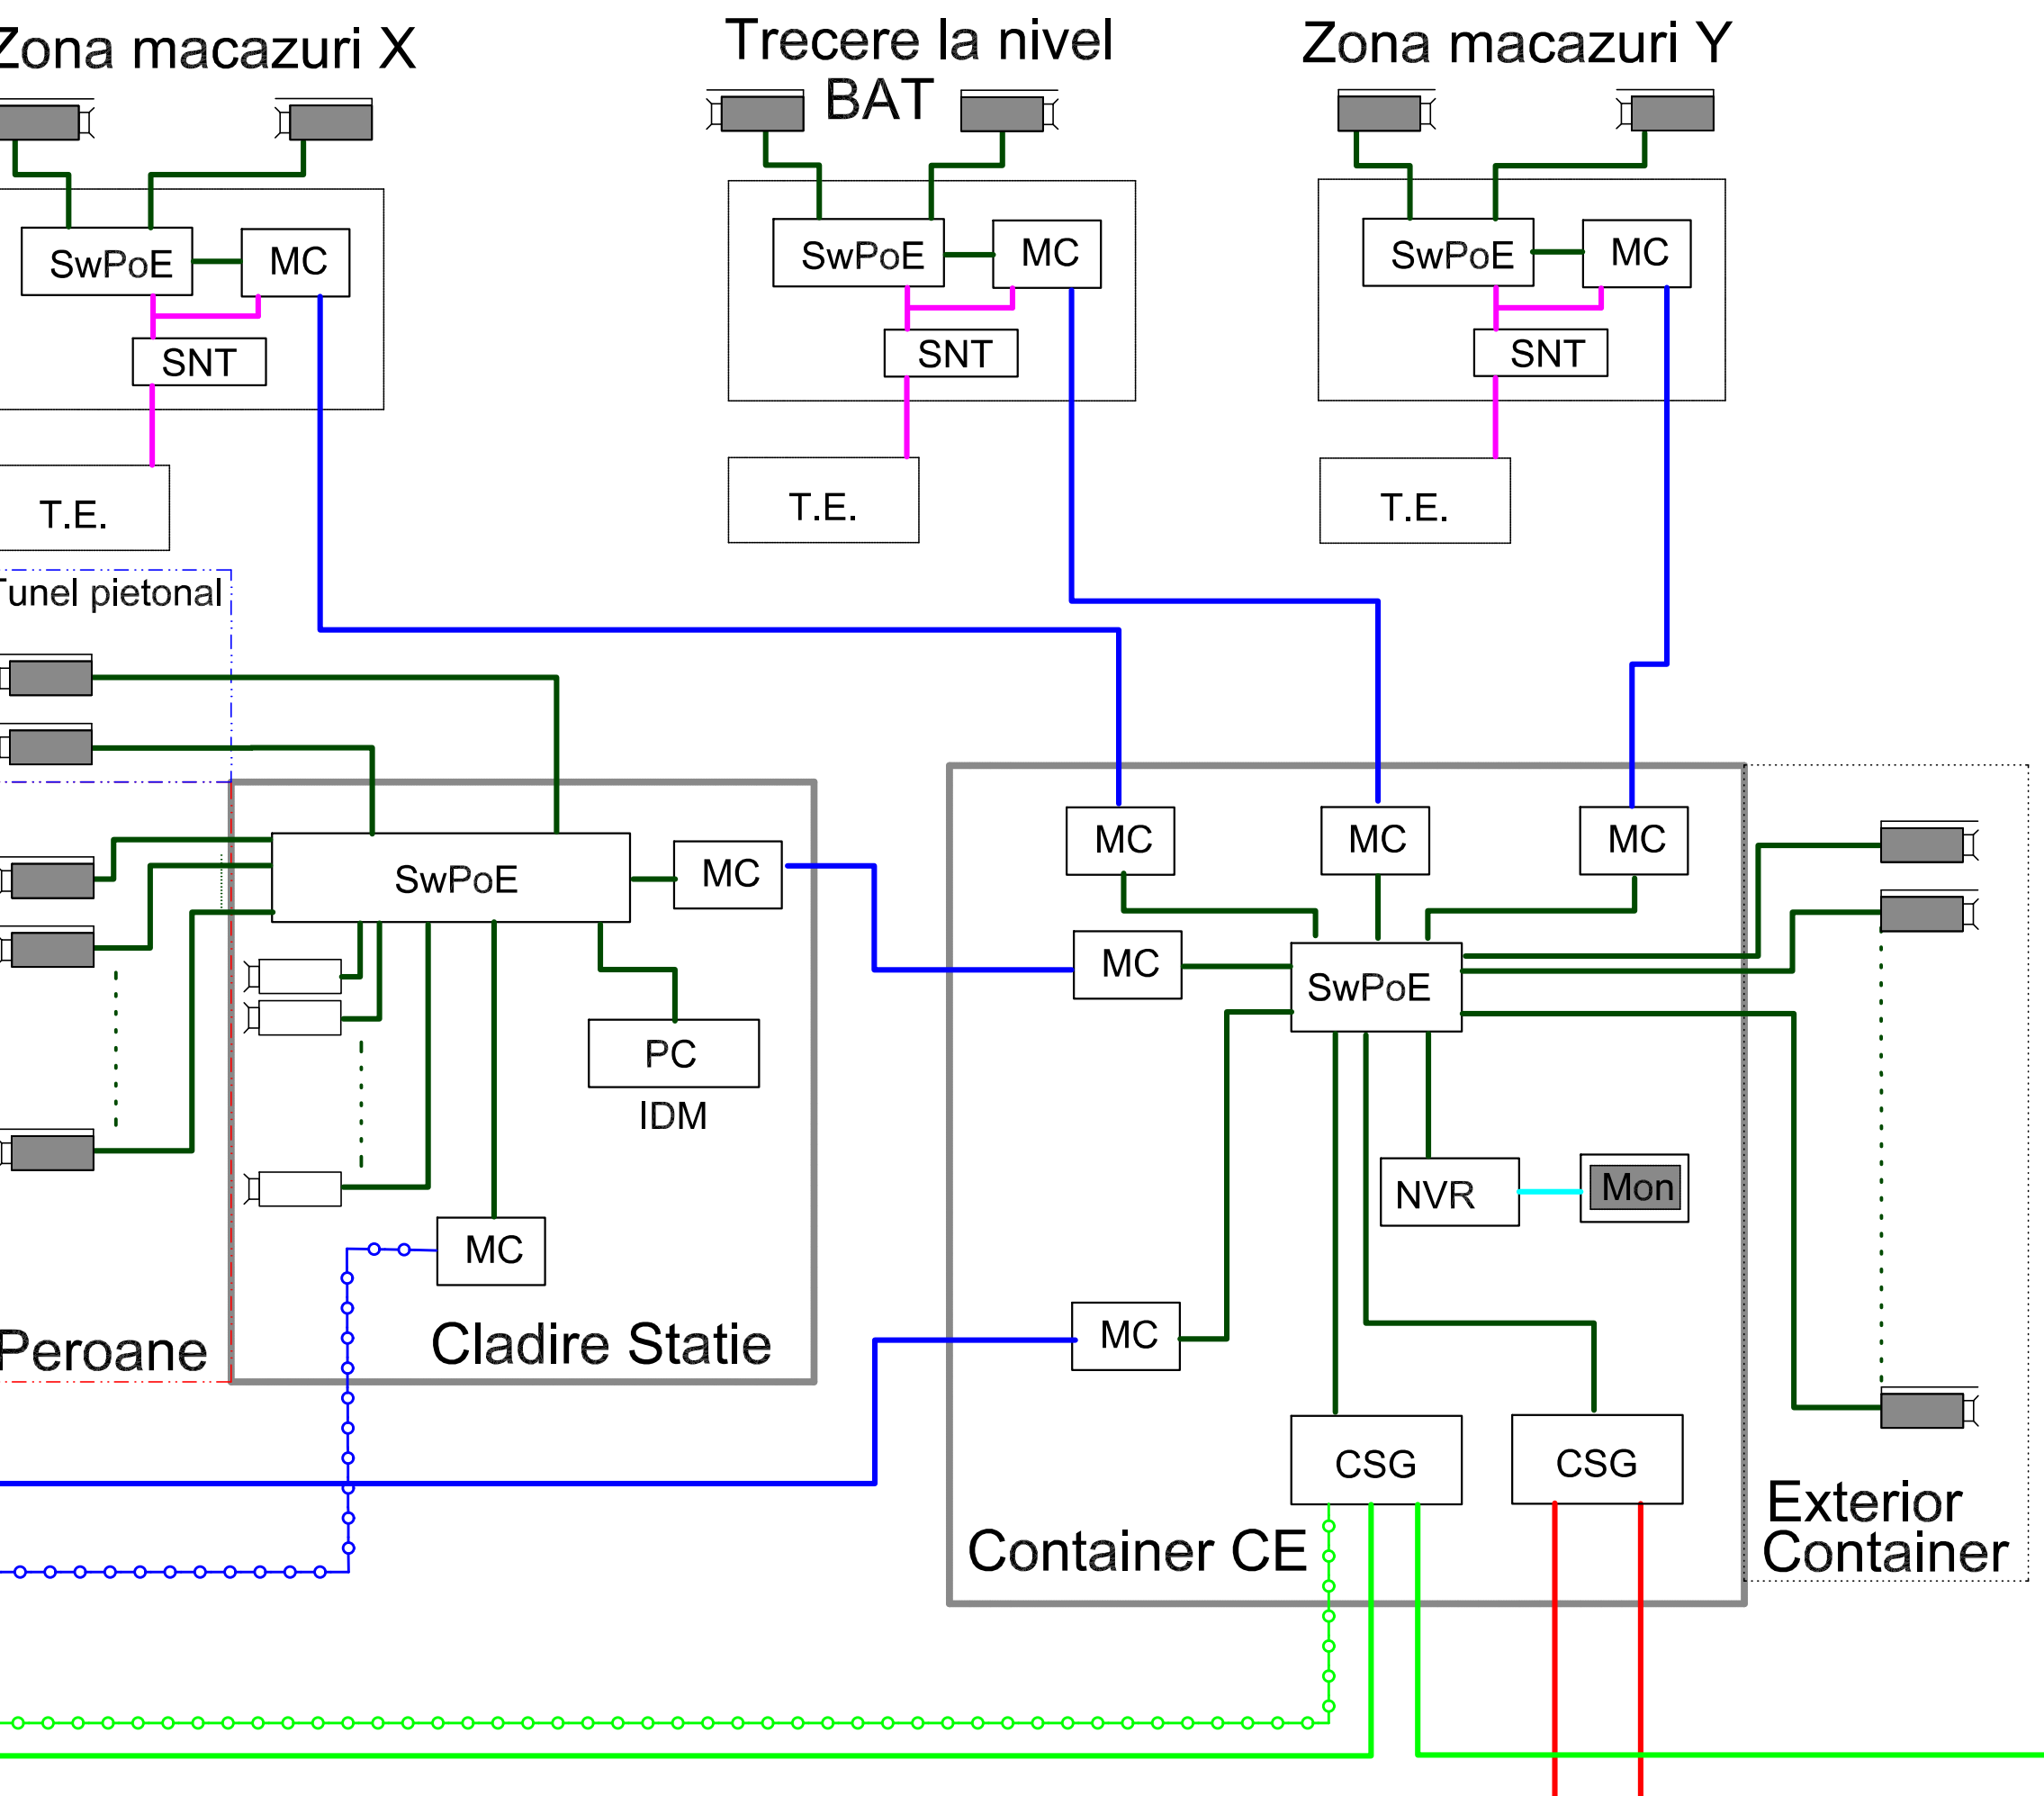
Zona macazuri X

Trecere la nivel BAT

Zona macazuri Y

SwPoE
MC
SNT
T.E.

SwPoE
MC
SNT
T.E.

SwPoE
MC
SNT
T.E.

Tunel pietonal

SwPoE
MC
PC
IDM
MC
Peroane
Cladire Statie

MC
MC
MC
MC
SwPoE
NVR
Mon
MC
CSG
CSG
Container CE

Exterior Container